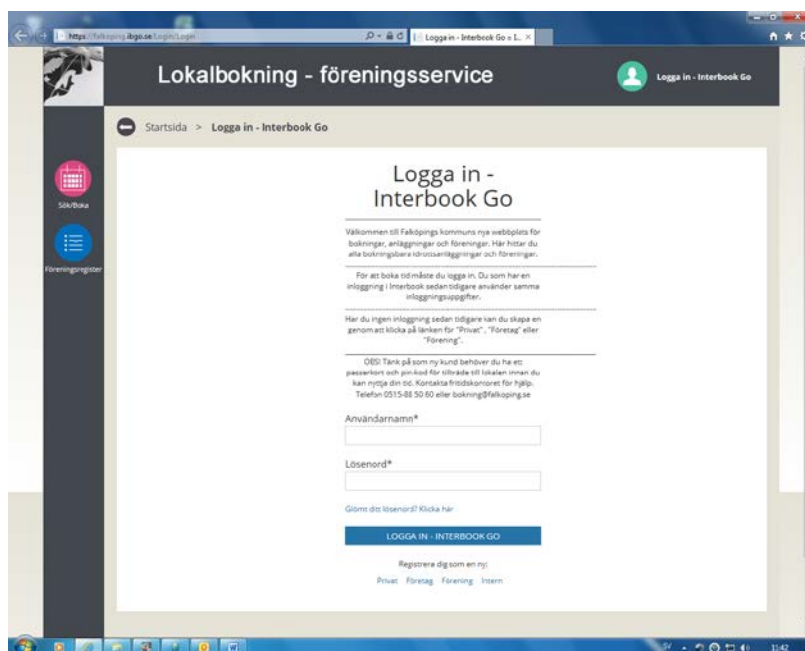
https://falkoping.ibgo.se/Login/Login

Logga in - Interbook Go = L...

Lokalbokning - föreningsservice

Logga in - Interbook Go

Startsida > Logga in - Interbook Go

Sök/Boka

Föreningsregister

Logga in - Interbook Go

Välkommen till Falköpings kommuns nya webbplats för bokningar, anläggningar och föreningar. Här hittar du alla bokningsbara idrottsanläggningar och föreningar.

För att boka tid måste du logga in. Du som har en inloggning i Interbook sedan tidigare använder samma inloggningsuppgifter.

Har du ingen inloggning sedan tidigare kan du skapa en genom att klicka på länken för "Privat", "Företag" eller "Förening".

OBS! Tänk på som ny kund behöver du ha ett passerkort och pin-kod för tillträde till lokalen innan du kan nyttja din tid. Kontakta fritidskontoret för hjälp. Telefon 0515-88 50 60 eller bokning@falkoping.se

Användarnamn*

Lösenord*

Glömt ditt lösenord? Klicka här

LOGGA IN - INTERBOOK GO

Registrera dig som en ny:

Privat Företag Förening Intern

11:42